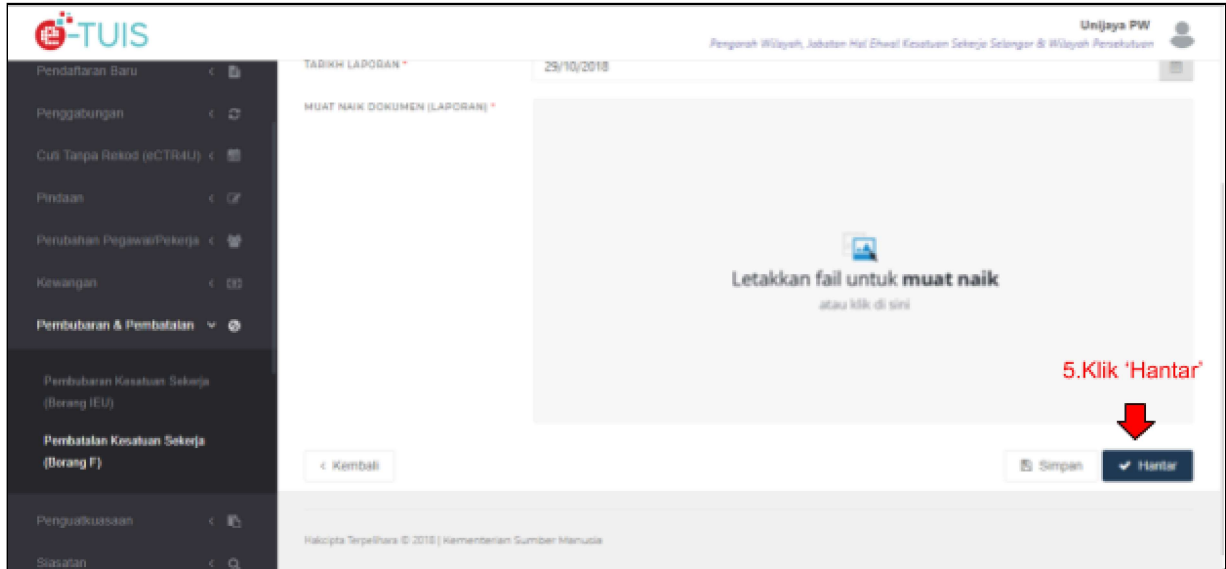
e-TUIS

Unijaya PW
Pengarah Wilayah, Jabatan Hal Ehwal Kesatuan Sekerja Selangor & Wilayah Persekutuan

Pendaftaran Baru
Penggabungan
Cuti Tanpa Rekod (eCTR4U)
Pindaan
Perubahan Pegawai/Pekerja
Kewangan
Pembubaran & Pembatalan
Pembubaran Kesatuan Sekerja (Borang IEU)
Pembatalan Kesatuan Sekerja (Borang F)
Penguatkuasaan
Siasatan

TARIKH LAPORAN *
29/10/2018

MUAT NAIK DOKUMEN (LAPORAN) *

Letakkan fail untuk **muat naik**
atau klik di sini

5.Klik 'Hantar'

< Kembali
Simpan
Hantar

Hakcipta Terpelihara © 2018 | Kementerian Sumber Manusia